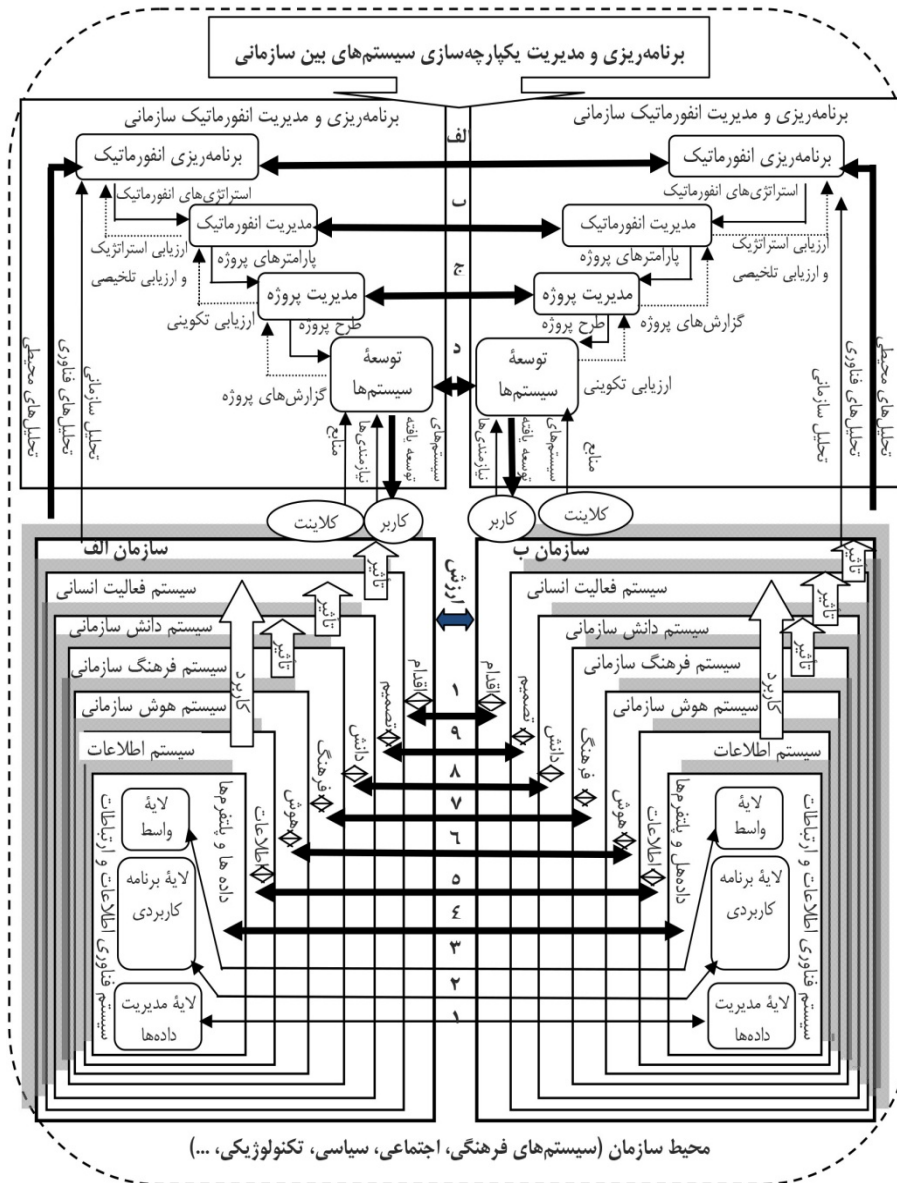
برنامه‌ریزی و مدیریت یکپارچه‌سازی سیستم‌های بین سازمانی

برنامه‌ریزی و مدیریت انفورماتیک سازمانی

برنامه‌ریزی و مدیریت انفورماتیک سازمانی

الف

ب

ج

د

برنامه‌ریزی انفورماتیک

برنامه‌ریزی انفورماتیک

استراتژی‌های انفورماتیک

استراتژی‌های انفورماتیک

مدیریت انفورماتیک

مدیریت انفورماتیک

ارزیابی استراتژیک و ارزیابی تلخیصی

ارزیابی استراتژیک و ارزیابی تلخیصی

پارامترهای پروژه

پارامترهای پروژه

مدیریت پروژه

مدیریت پروژه

ارزیابی تکوینی

طرح پروژه

طرح پروژه

گزارش‌های پروژه

توسعهٔ سیستم‌ها

توسعهٔ سیستم‌ها

گزارش‌های پروژه

ارزیابی تکوینی

تحلیل‌های محیطی

تحلیل‌های فناوری

تحلیل سازمانی

تحلیل‌های محیطی

تحلیل‌های فناوری

تحلیل سازمانی

منابع

نیازمندی‌ها

سیستم‌های توسعه یافته

نیازمندی‌ها

سیستم‌های توسعه یافته

منابع

کلاینت

کاربر

کاربر

کلاینت

سازمان الف

سازمان ب

ارزش

تأثیر

تأثیر

تأثیر

تأثیر

تأثیر

تأثیر

سیستم فعالیت انسانی

سیستم فعالیت انسانی

سیستم دانش سازمانی

سیستم دانش سازمانی

سیستم فرهنگ سازمانی

سیستم فرهنگ سازمانی

سیستم هوش سازمانی

سیستم هوش سازمانی

سیستم اطلاعات

سیستم اطلاعات

کاربرد

کاربرد

اقدام

تصمیم

دانش

فرهنگ

هوش

اطلاعات

اقدام

تصمیم

دانش

فرهنگ

هوش

اطلاعات

۱

۹

۸

۷

۶

۵

٤

۳

۲

۱

داده ها و پلتفرم‌ها

داده‌ها و پلتفرم‌ها

لایهٔ واسط

لایهٔ برنامه کاربردی

لایهٔ مدیریت داده‌ها

لایهٔ واسط

لایهٔ برنامه کاربردی

لایهٔ مدیریت داده‌ها

سیستم فناوری اطلاعات و ارتباطات

سیستم فناوری اطلاعات و ارتباطات

محیط سازمان (سیستم‌های فرهنگی، اجتماعی، سیاسی، تکنولوژیکی، ...)